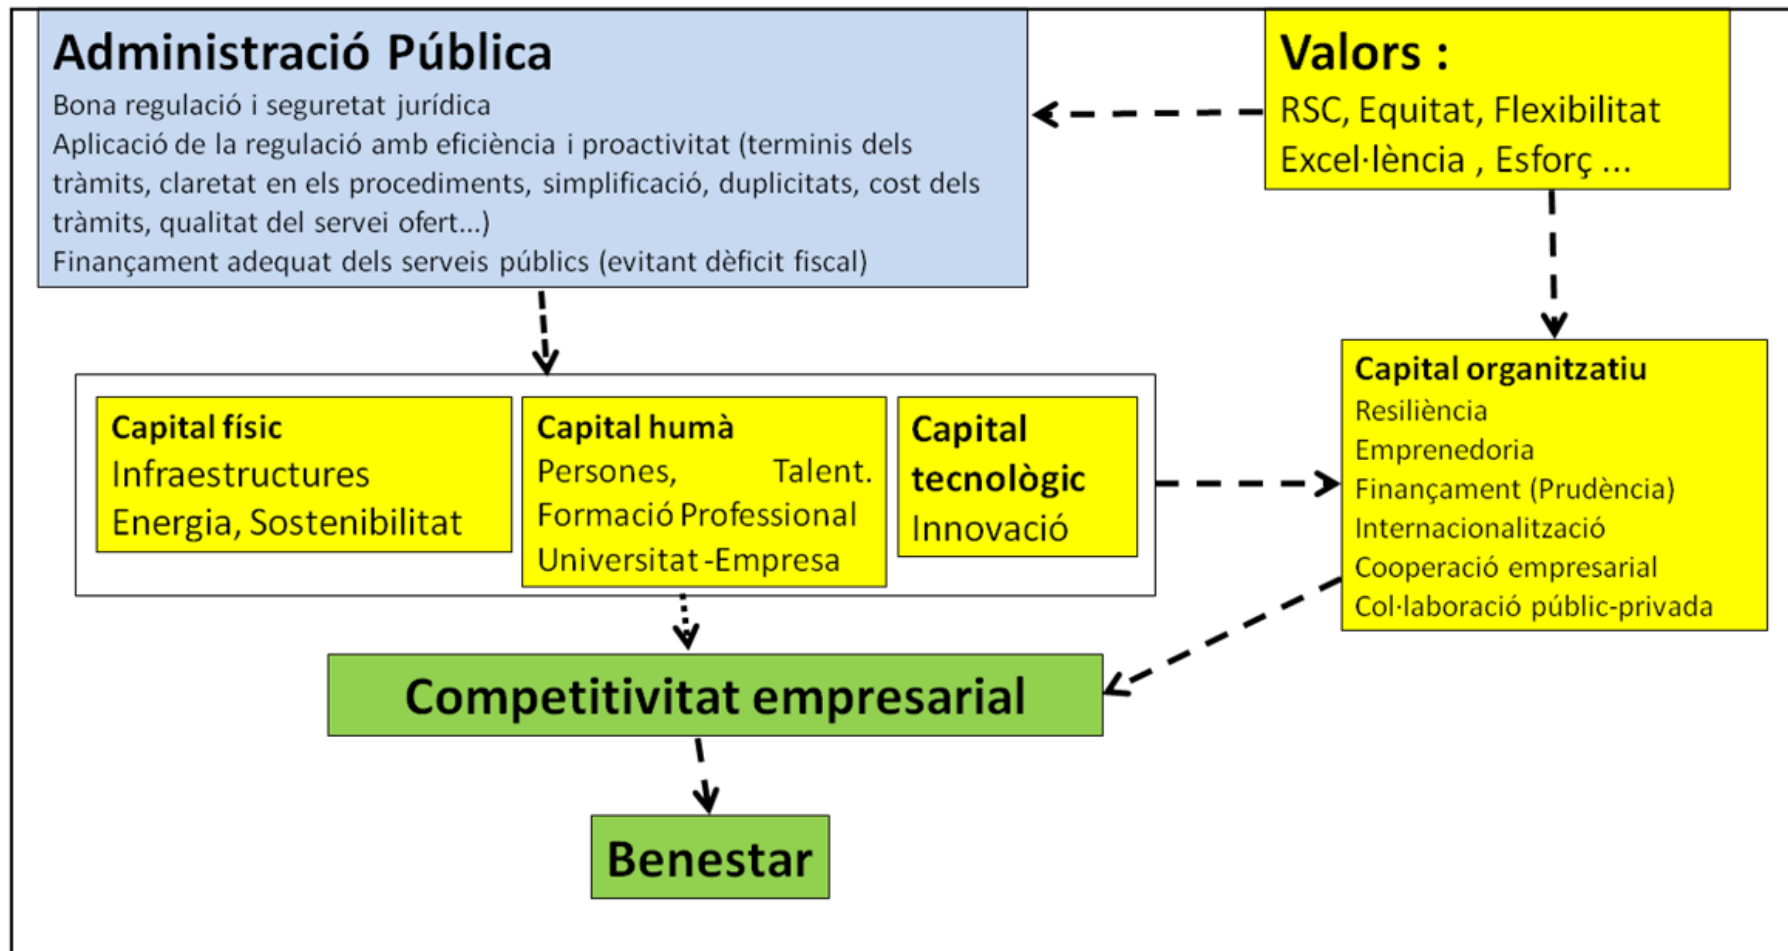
Administració Pública
Bona regulació i seguretat jurídica
Aplicació de la regulació amb eficiència i proactivitat (terminis dels tràmits, claretat en els procediments, simplificació, duplicitats, cost dels tràmits, qualitat del servei ofert...)
Finançament adequat dels serveis públics (evitant dèficit fiscal)

Valors :
RSC, Equitat, Flexibilitat
Excel·lència , Esforç ...

Capital físic
Infraestructures
Energia, Sostenibilitat

Capital humà
Persones, Talent.
Formació Professional
Universitat-Empresa

Capital tecnològic
Innovació

Capital organitzatiu
Resiliència
Emprenedoria
Finançament (Prudència)
Internacionalització
Cooperació empresarial
Col·laboració públic-privada

Competitivitat empresarial

Benestar